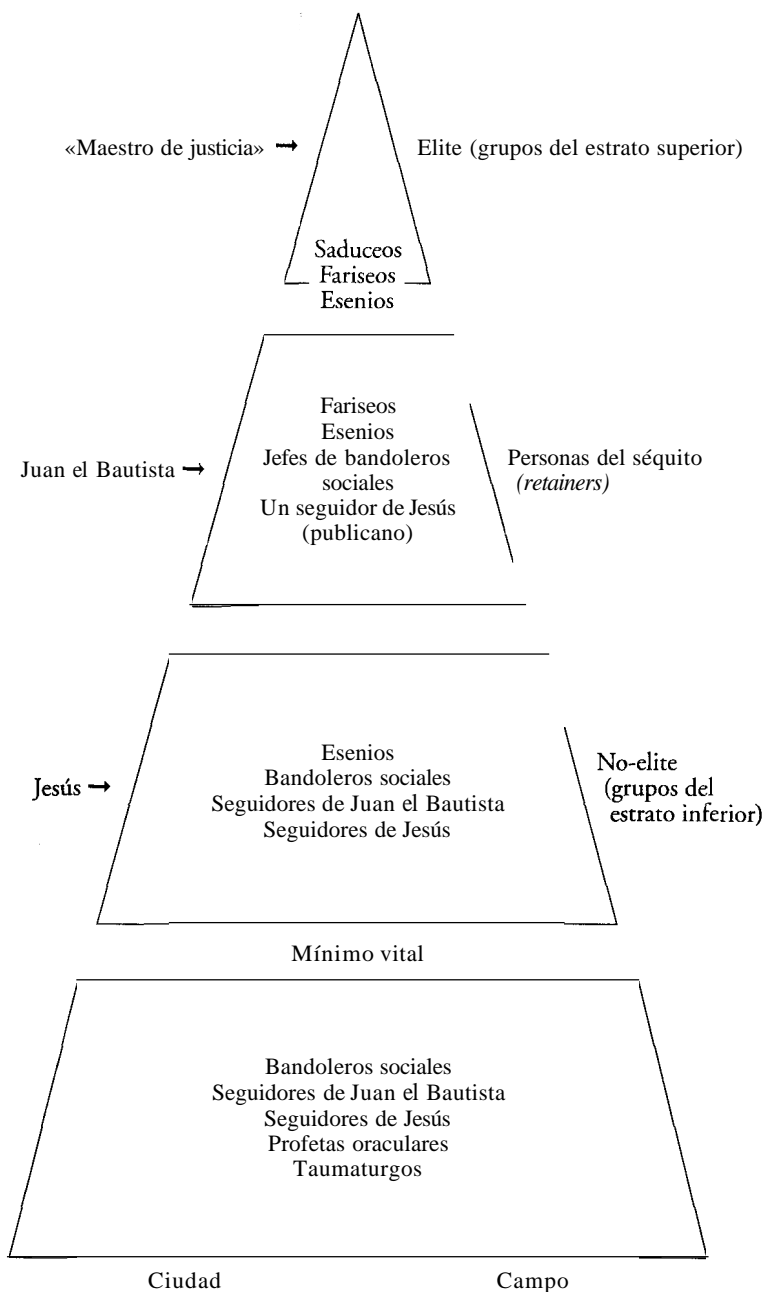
«Maestro de justicia» ➞

Elite (grupos del estrato superior)

Saduceos
Fariseos
Esenios

Juan el Bautista ➞

Fariseos
Esenios
Jefes de bandoleros sociales
Un seguidor de Jesús (publicano)

Personas del séquito *(retainers)*

Jesús ➞

Esenios
Bandoleros sociales
Seguidores de Juan el Bautista
Seguidores de Jesús

No-elite (grupos del estrato inferior)

Mínimo vital

Bandoleros sociales
Seguidores de Juan el Bautista
Seguidores de Jesús
Profetas oraculares
Taumaturgos

Ciudad

Campo